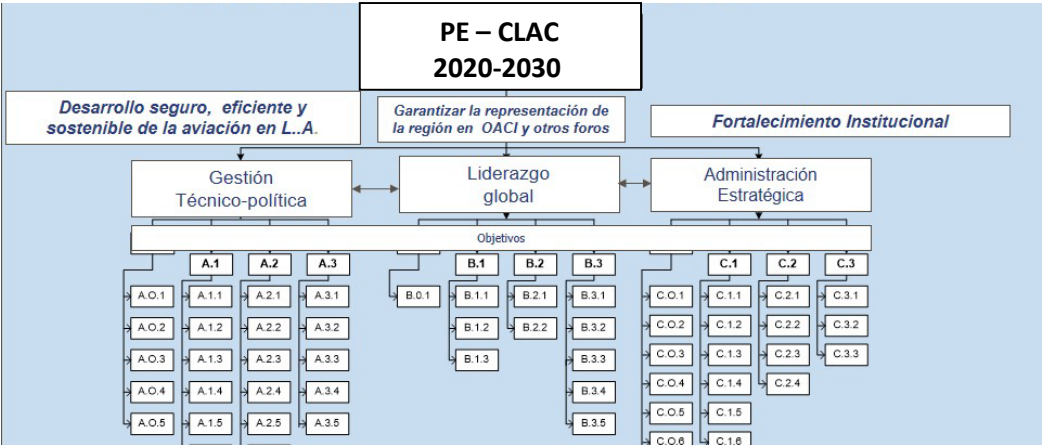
PE – CLAC
2020-2030

Desarrollo seguro, eficiente y sostenible de la aviación en L..A.

Garantizar la representación de la región en OACI y otros foros

Fortalecimiento Institucional

Gestión Técnico-política

Liderazgo global

Administración Estratégica

Objetivos

A.1
A.2
A.3
B.1
B.2
B.3
C.1
C.2
C.3

A.O.1
A.O.2
A.O.3
A.O.4
A.O.5

A.1.1
A.1.2
A.1.3
A.1.4
A.1.5

A.2.1
A.2.2
A.2.3
A.2.4
A.2.5

A.3.1
A.3.2
A.3.3
A.3.4
A.3.5

B.0.1

B.1.1
B.1.2
B.1.3

B.2.1
B.2.2

B.3.1
B.3.2
B.3.3
B.3.4
B.3.5

C.O.1
C.O.2
C.O.3
C.O.4
C.O.5
C.O.6

C.1.1
C.1.2
C.1.3
C.1.4
C.1.5
C.1.6

C.2.1
C.2.2
C.2.3
C.2.4

C.3.1
C.3.2
C.3.3